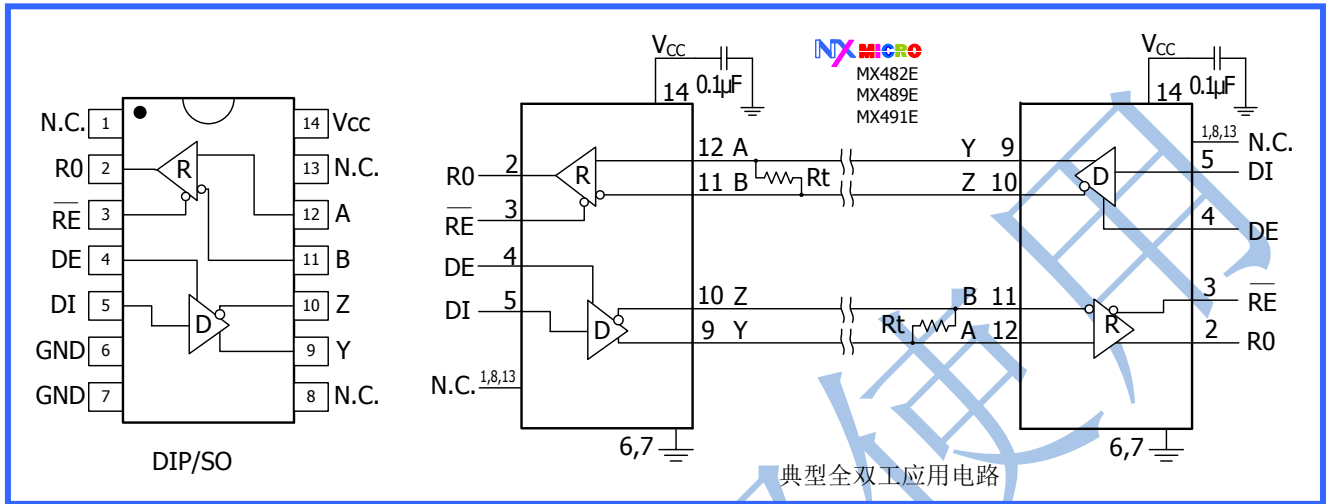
N.C. 1
R0 2
$\overline{RE}$ 3
DE 4
DI 5
GND 6
GND 7
14 Vcc
13 N.C.
12 A
11 B
10 Z
9 Y
8 N.C.
R
D
DIP/SO

$V_{CC}$
0.1μF
14
NX MICRO
MX482E
MX489E
MX491E
R0 2
$\overline{RE}$ 3
DE 4
DI 5
N.C. 1,8,13
R
D
12 A
11 B
Rt
10 Z
9 Y
6,7
Y 9
Z 10
B 11
Rt
A 12
$V_{CC}$
0.1μF
14
1,8,13 N.C.
5 DI
4 DE
3 $\overline{RE}$
2 R0
D
R
6,7
典型全双工应用电路